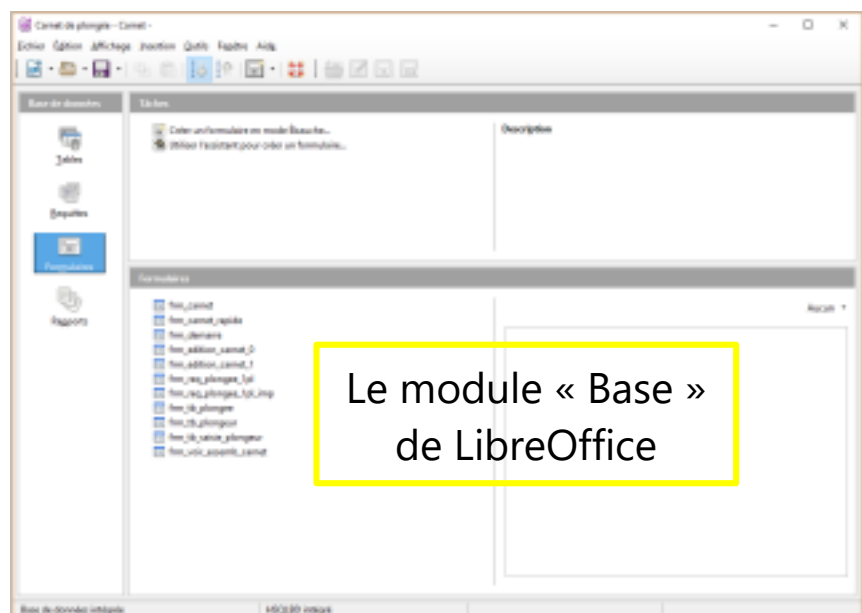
Carnet de plongée – Carnet -

Fichier Édition Affichage Insertion Outils Fenêtre Aide

Base de données

Tables

Requêtes

Formulaires

Rapports

Tâches

Créer un formulaire en mode Ébauche...
Utiliser l'assistant pour créer un formulaire...

Description

Formulaires

frm_carnet
frm_carnet_rapide
frm_derniere
frm_edition_carnet_0
frm_edition_carnet_1
frm_req_plongee_fpl
frm_req_plongee_fpl_imp
frm_tb_plongee
frm_tb_plongeur
frm_tb_saisie_plongeur
frm_voir_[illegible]_carnet

Aucun

Le module « Base » de LibreOffice

Base de données intégrée

HSQLDB intégré